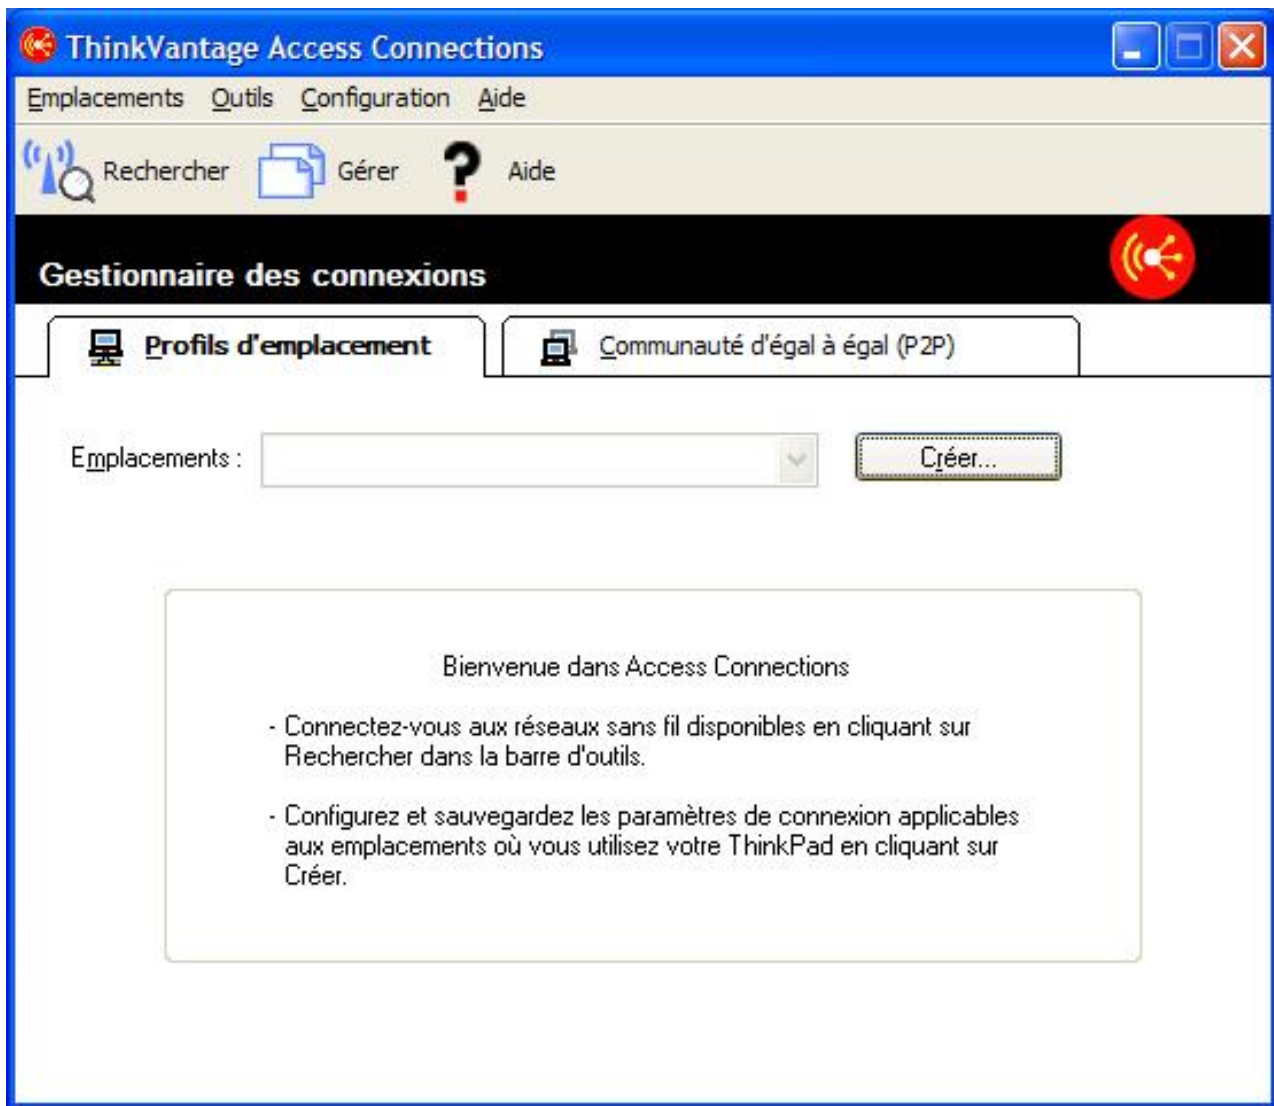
ThinkVantage Access Connections

Emplacements Outils Configuration Aide

Rechercher Gérer Aide

Gestionnaire des connexions

Profils d'emplacement

Communauté d'égal à égal (P2P)

Emplacements :

Créer...

Bienvenue dans Access Connections

- Connectez-vous aux réseaux sans fil disponibles en cliquant sur Rechercher dans la barre d'outils.

- Configurez et sauvegardez les paramètres de connexion applicables aux emplacements où vous utilisez votre ThinkPad en cliquant sur Créer.